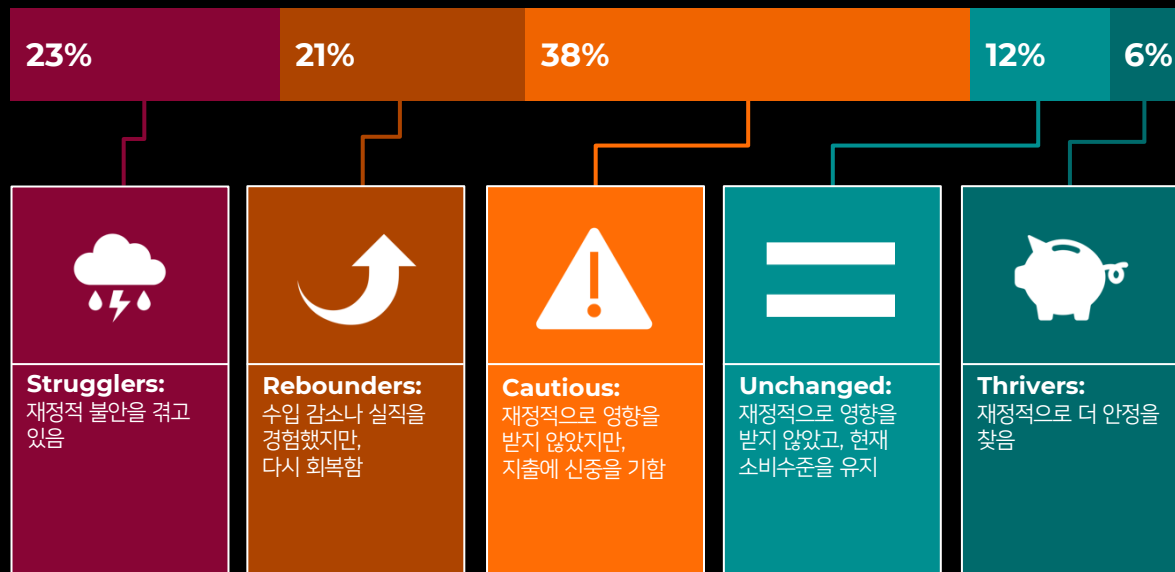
23%
21%
38%
12%
6%

Strugglers:
재정적 불안을 겪고 있음

Rebounders:
수입 감소나 실직을 경험했지만, 다시 회복함

Cautious:
재정적으로 영향을 받지 않았지만, 지출에 신중을 기함

Unchanged:
재정적으로 영향을 받지 않았고, 현재 소비수준을 유지

Thrivers:
재정적으로 더 안정을 찾음